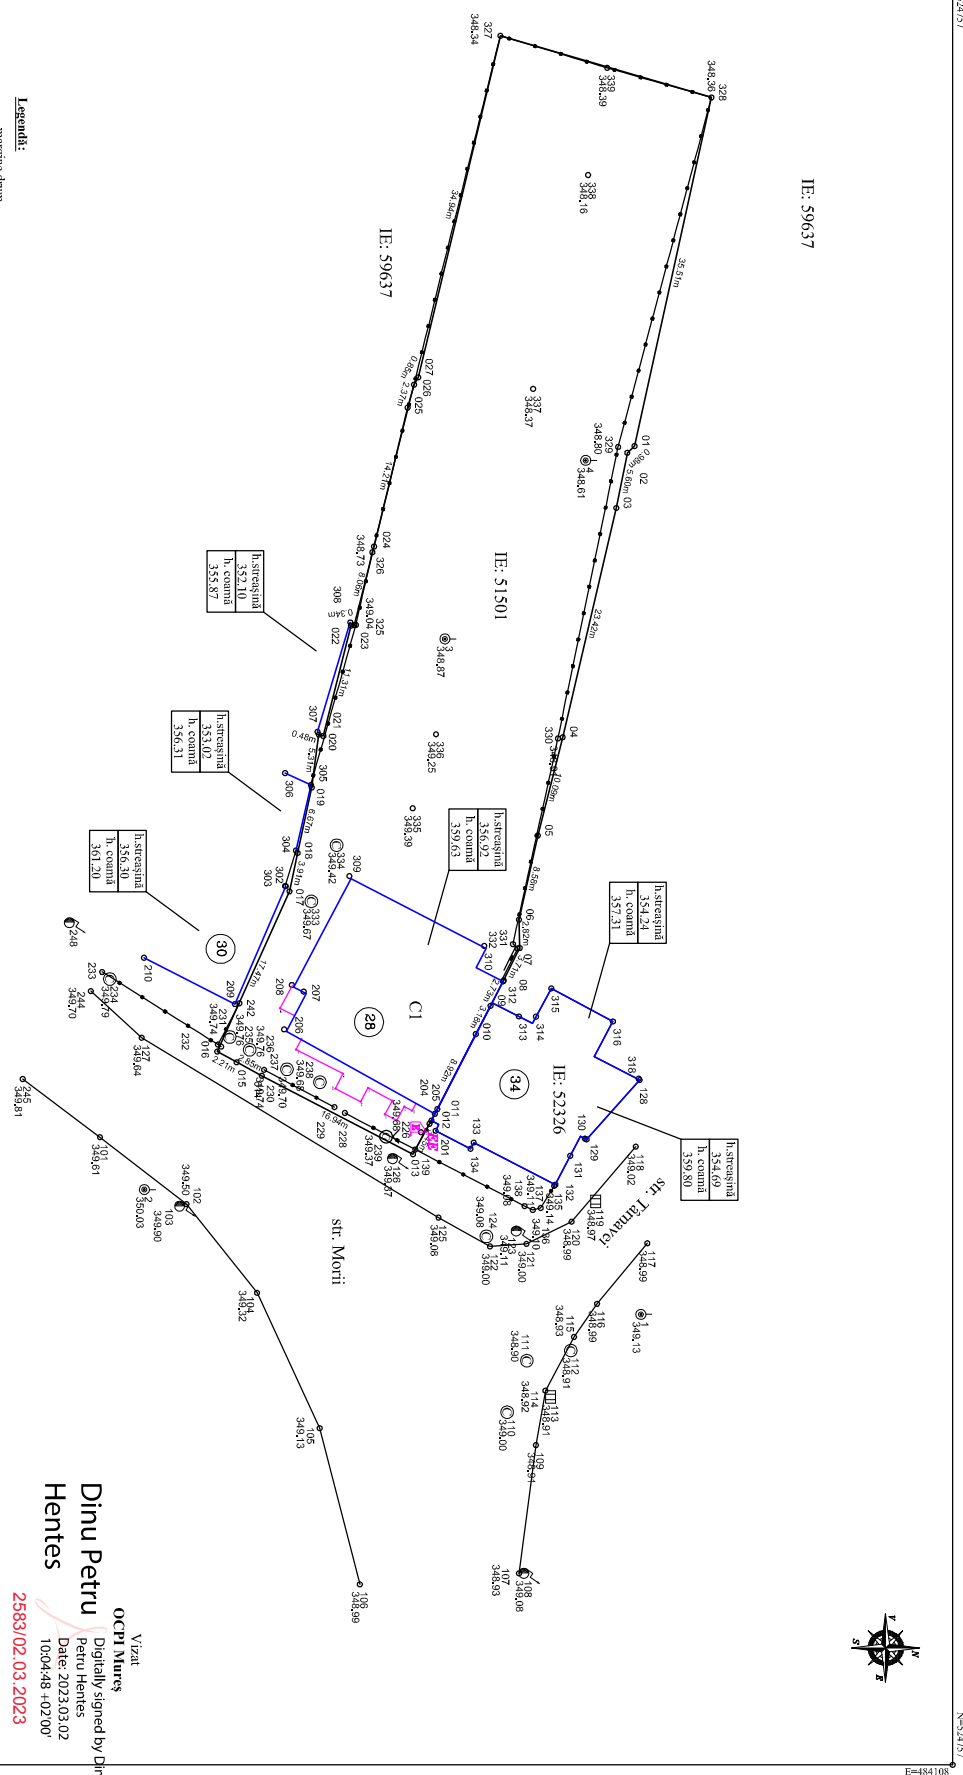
327
348.34
328
348.36
339
348.39
338
348.16
IE: 59637
IE: 59637
Legendă:
35.51m
34.84m
337
348.37
027 026
0.86m 2.37m
025
348.80
329
01 0.99m
02
5.60m 03
4
348.61
14.21m
024
326
348.73
IE: 51501
8.06m
325
348.04 023
306 0.3
022
23.42m
3
348.87
h.streaşină
352.10
h. coamă
355.87
4.31m
307 021
0.48m 020
5.31m
305 019
306
336
348.25
330
04
10.09m
05
h.streaşină
353.02
h. coamă
356.31
335
348.39
304
6.67m
018
3.91m
302
303
017
334
349.42
309
h.streaşină
356.92
h. coamă
359.63
8.58m
06
2.82m
332
331
07
310
h.streaşină
354.24
h. coamă
357.31
h.streaşină
356.30
h. coamă
361.20
333
349.67
248
30
17.47m
210
233
234
349.79
244
349.70
209
208
207
206
242
349.74
016
232
127
349.64
315
314
313
312
08
010
09
C1
28
316
318
34
126
IE: 52326
h.streaşină
354.69
h. coamă
359.80
245
349.81
015
236
237
238
349.66
230
349.70
229
228
16.94m
204
205
011
012
201
130
129
131
133
134
132
135
137
136
139
013
126
349.47
239
349.37
349.86
str. Târnavei
118
348.02
119
348.97
120
348.99
124
349.08
123
349.11
122
349.00
121
349.00
125
349.08
101
349.61
102
349.50
103
349.90
2
350.03
str. Morii
117
348.99
1
349.13
116
348.99
115
348.93
112
348.91
111
348.90
113
348.91
114
348.92
110
349.00
109
348.94
104
349.32
105
349.13
108
348.08
107
348.93
106
348.99
Dinu Petru Hentes
Vizat
OCPI Mureş
Digitally signed by Dinu Petru Hentes
Date: 2023.03.02 10:04:48 +02'00'
2583/02.03.2023
E=484108